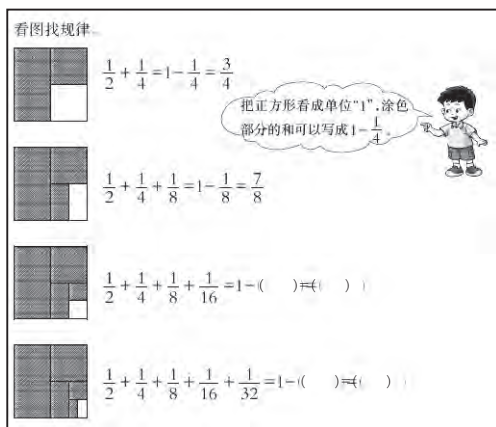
看图找规律。

$\frac{1}{2}+\frac{1}{4}=1-\frac{1}{4}=\frac{3}{4}$

把正方形看成单位"1",涂色部分的和可以写成$1-\frac{1}{4}$。

$\frac{1}{2}+\frac{1}{4}+\frac{1}{8}=1-\frac{1}{8}=\frac{7}{8}$

$\frac{1}{2}+\frac{1}{4}+\frac{1}{8}+\frac{1}{16}=1-(\quad)=(\quad)$

$\frac{1}{2}+\frac{1}{4}+\frac{1}{8}+\frac{1}{16}+\frac{1}{32}=1-(\quad)=(\quad)$